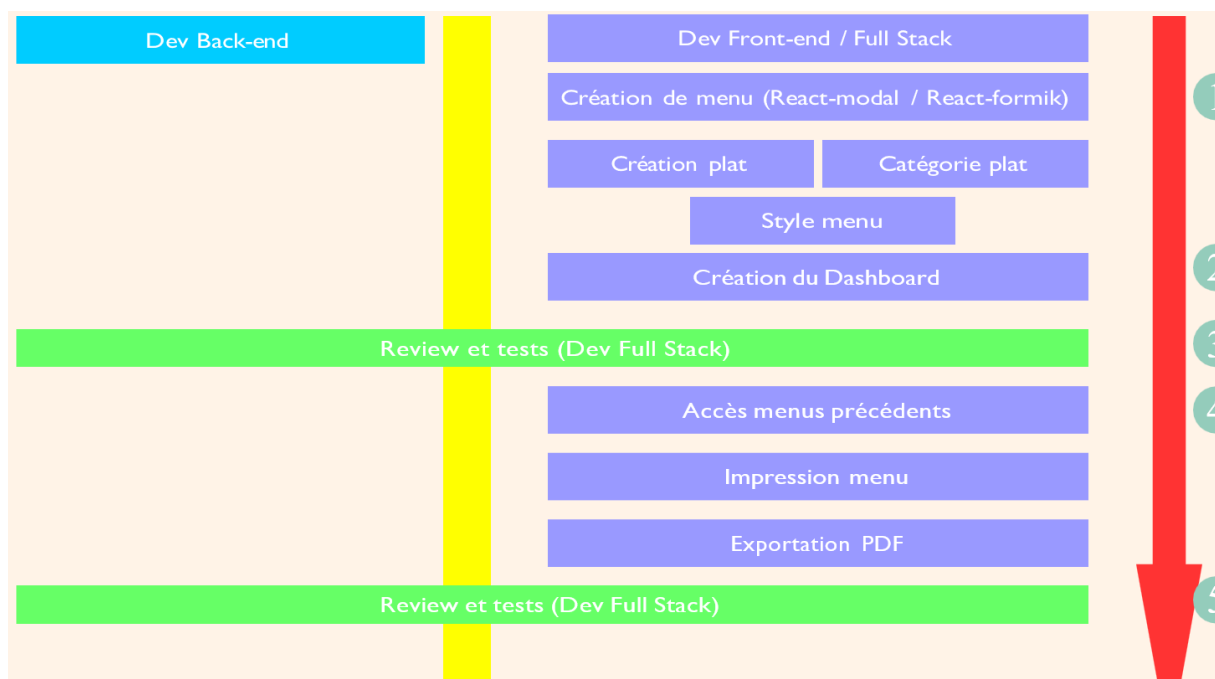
Dev Back-end

Dev Front-end / Full Stack

Création de menu (React-modal / React-formik)

Création plat

Catégorie plat

Style menu

Création du Dashboard

Review et tests (Dev Full Stack)

Accès menus précédents

Impression menu

Exportation PDF

Review et tests (Dev Full Stack)

1

2

3

4

5